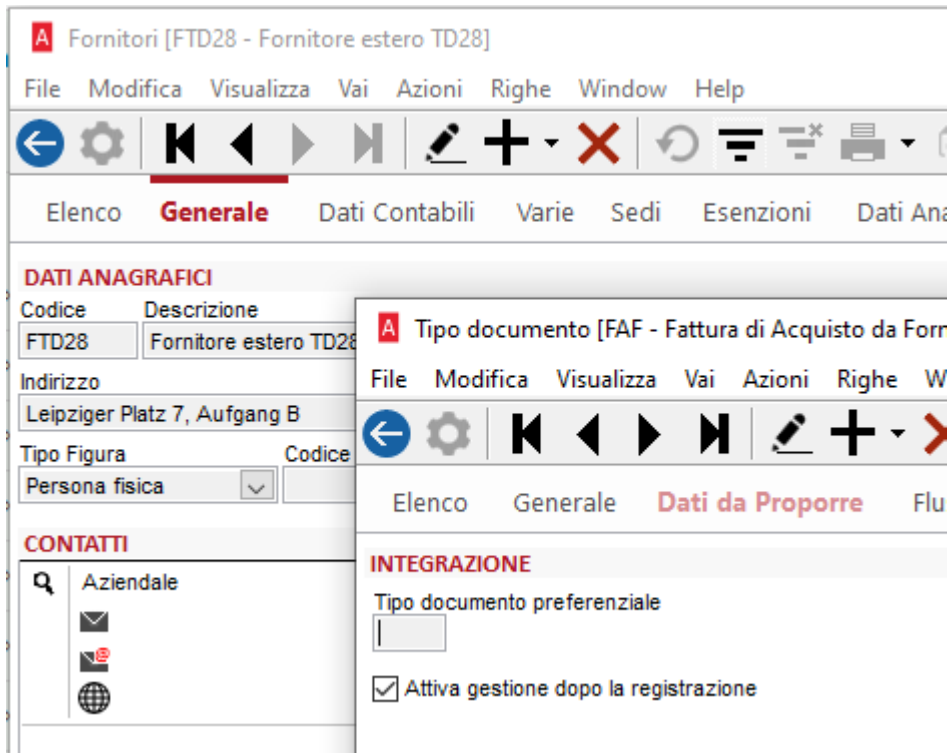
Fornitori [FTD28 - Fornitore estero TD28]

File Modifica Visualizza Vai Azioni Righe Window Help

Elenco Generale Dati Contabili Varie Sedi Esenzioni Dati Ana

DATI ANAGRAFICI

Codice
FTD28

Descrizione
Fornitore estero TD28

Indirizzo
Leipziger Platz 7, Aufgang B

Tipo Figura
Persona fisica

Codice

CONTATTI

Aziendale

Tipo documento [FAF - Fattura di Acquisto da Forn

File Modifica Visualizza Vai Azioni Righe W

Elenco Generale Dati da Proporre Flu

INTEGRAZIONE

Tipo documento preferenziale

Attiva gestione dopo la registrazione